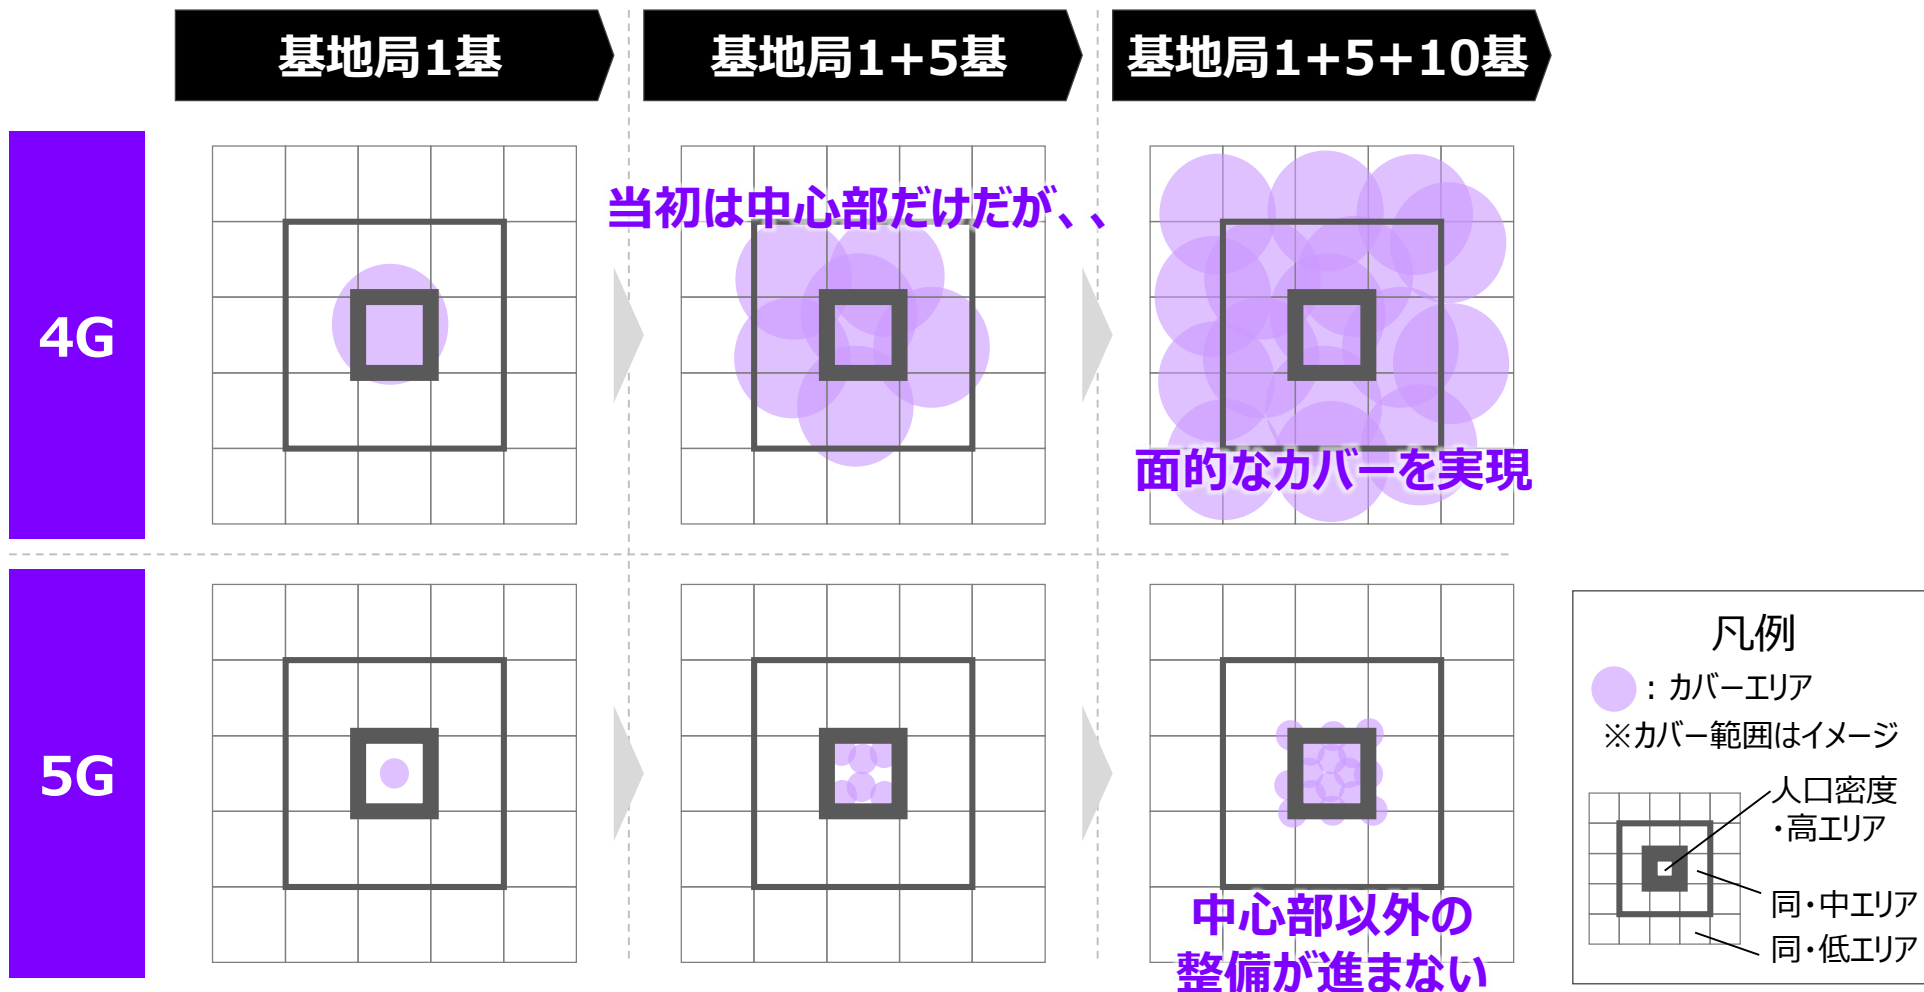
基地局1基

基地局1+5基

基地局1+5+10基

4G

当初は中心部だけだが、、

面的なカバーを実現

5G

中心部以外の整備が進まない

凡例

：カバーエリア

※カバー範囲はイメージ

人口密度・高エリア

同・中エリア

同・低エリア